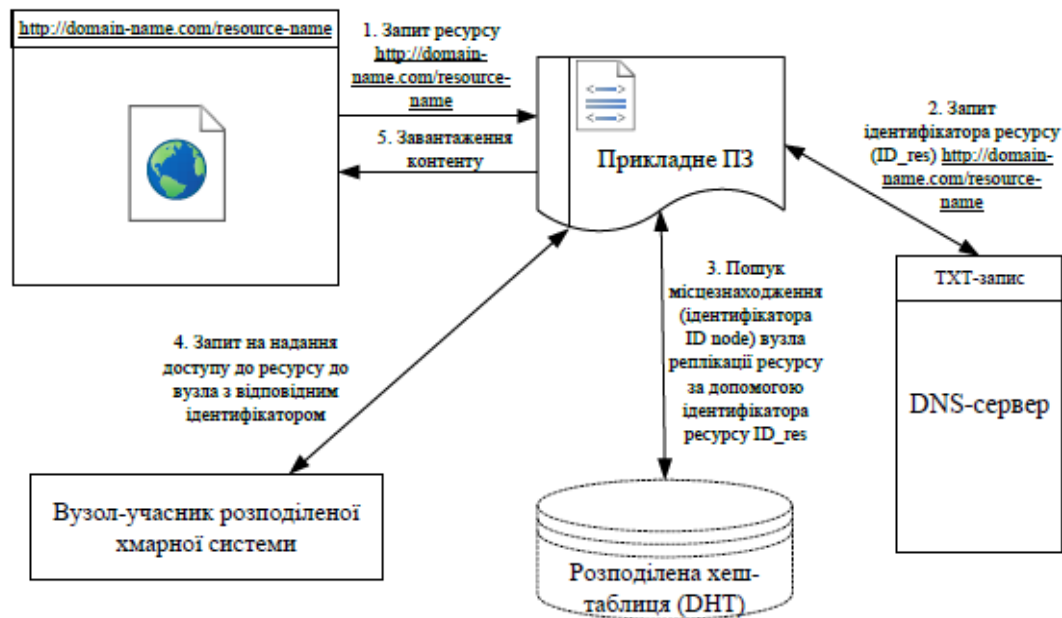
http://domain-name.com/resource-name

1. Запит ресурсу http://domain-name.com/resource-name

5. Завантаження контенту

Прикладне ПЗ

2. Запит ідентифікатора ресурсу (ID_res) http://domain-name.com/resource-name

TXT-запис

DNS-сервер

3. Пошук місцезнаходження (ідентифікатора ID node) вузла реплікації ресурсу за допомогою ідентифікатора ресурсу ID_res

4. Запит на надання доступу до ресурсу до вузла з відповідним ідентифікатором

Вузол-учасник розподіленої хмарної системи

Розподілена хеш-таблиця (DHT)